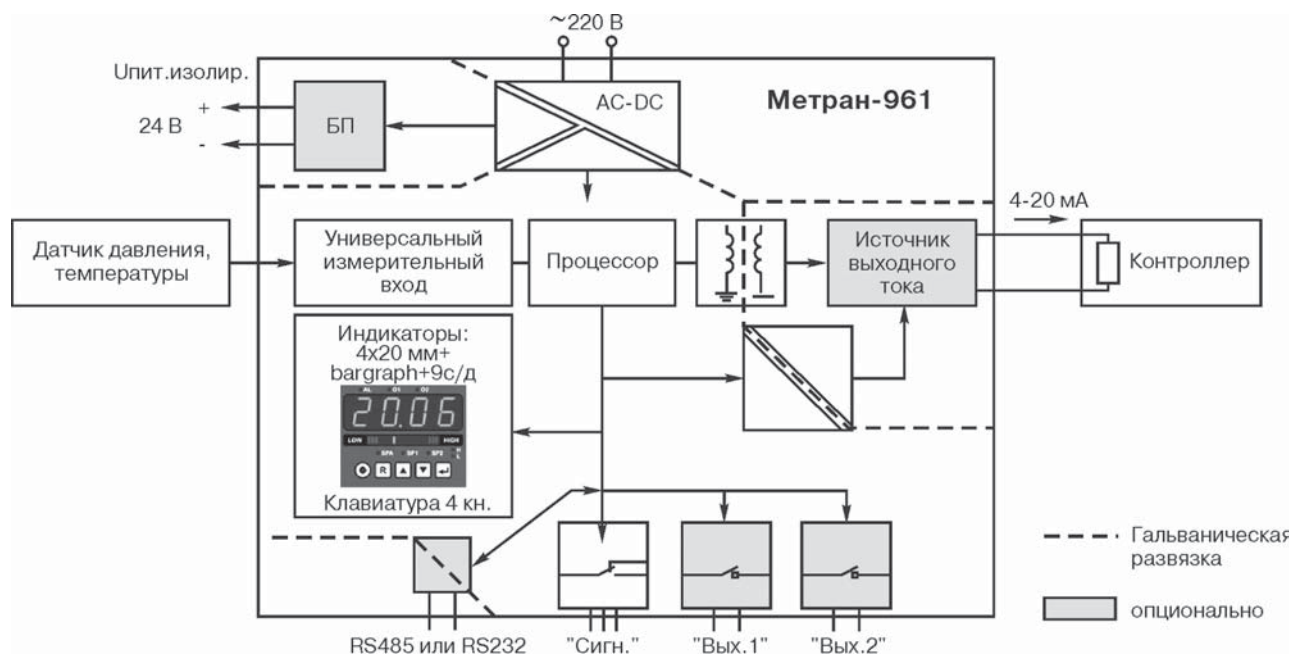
~220 В

Uпит.изолир.

+

24 В

-

БП

AC-DC

Метран-961

4-20 мА

Датчик давления, температуры

Универсальный измерительный вход

Процессор

Источник выходного тока

Контроллер

Индикаторы: 4х20 мм+ bargraph+9с/д

AL O1 O2

20.06

LOW HIGH

SPA SP1 SP2

R

Клавиатура 4 кн.

Гальваническая развязка

опционально

RS485 или RS232

"Сигн."

"Вых.1"

"Вых.2"